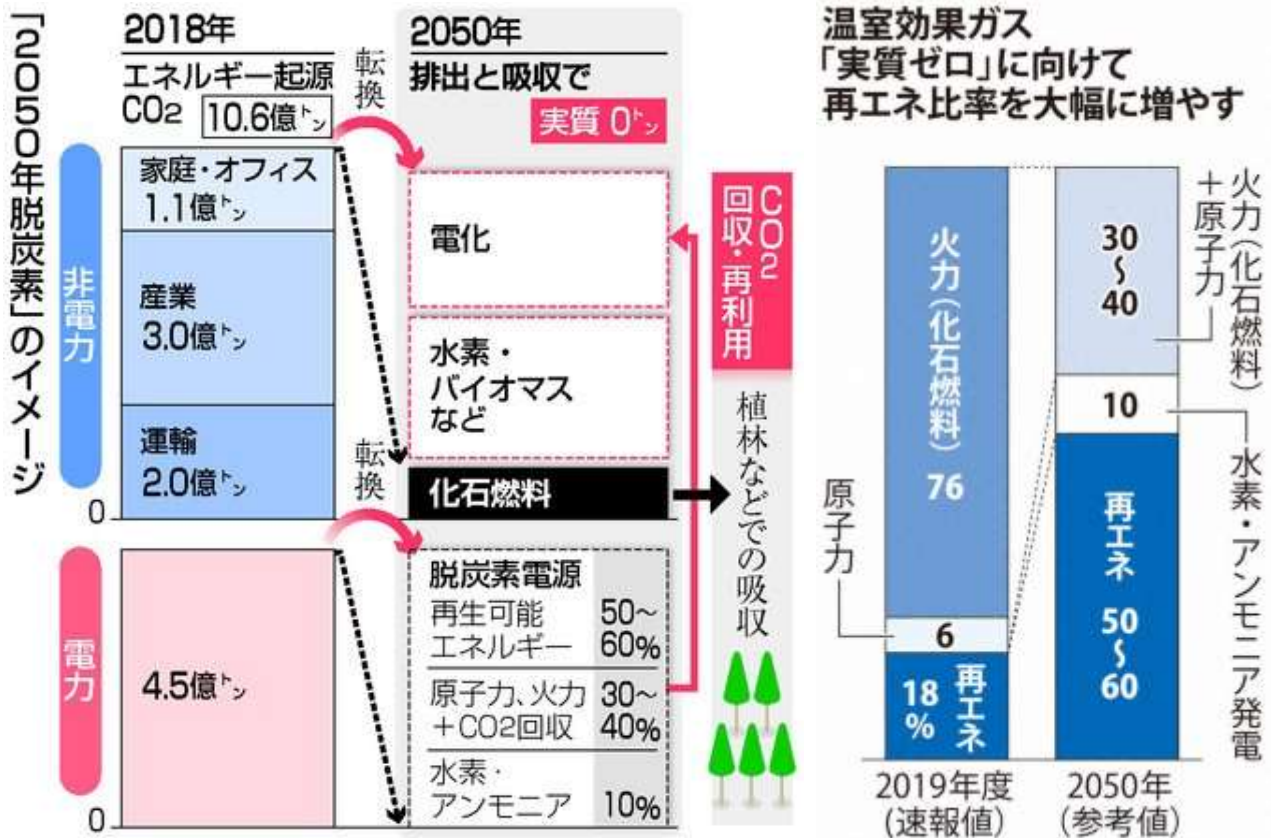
「2050年脱炭素」のイメージ

2018年
エネルギー起源 $CO_2$ 10.6億トン

非電力
家庭・オフィス 1.1億トン
産業 3.0億トン
運輸 2.0億トン
0

電力
4.5億トン
0

転換
転換

2050年
排出と吸収で
実質 0トン

電化
水素・バイオマスなど
化石燃料

脱炭素電源
| | |
|---|---|
| 再生可能エネルギー | 50〜60% |
| 原子力、火力＋CO2回収 | 30〜40% |
| 水素・アンモニア | 10% |

$CO_2$ 回収・再利用
植林などでの吸収

温室効果ガス
「実質ゼロ」に向けて
再エネ比率を大幅に増やす

火力（化石燃料） 76
原子力
6
18% 再エネ
2019年度（速報値）

火力（化石燃料）＋原子力
30〜40
10
水素・アンモニア発電
再エネ 50〜60
2050年（参考値）